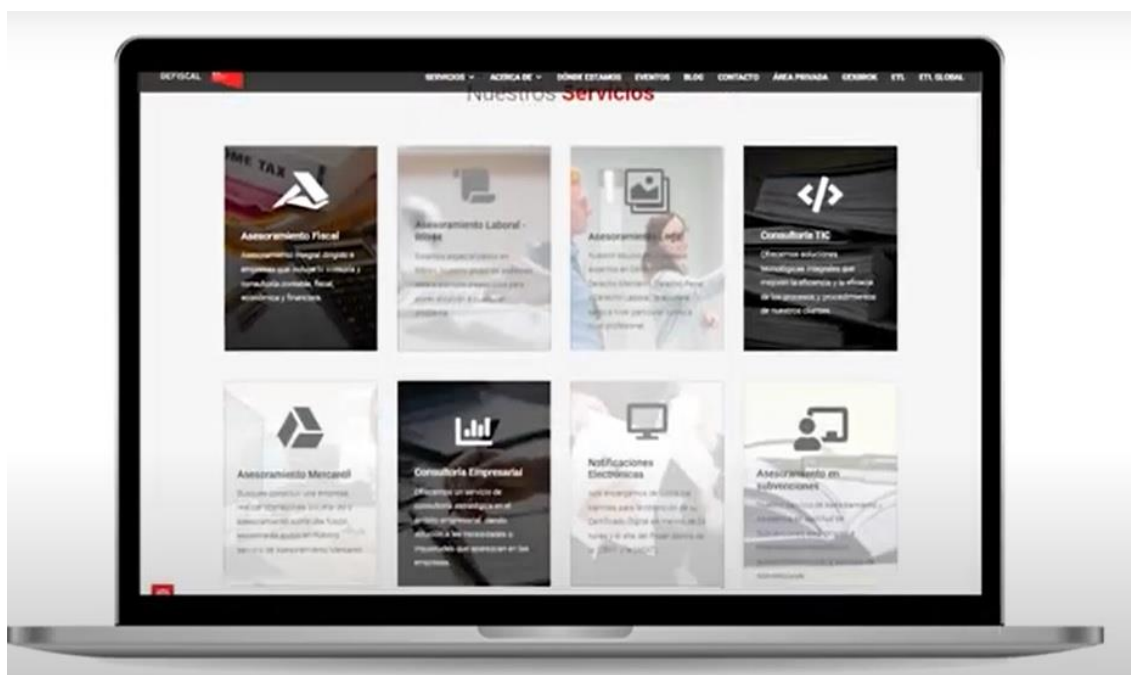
DEFISCAL

SERVICIOS ACERCA DE DÓNDE ESTAMOS EVENTOS BLOG CONTACTO ÁREA PRIVADA GESBROK ETL ETL GLOBAL

Nuestros Servicios

ME TAX

Asesoramiento Fiscal

Asesoramiento integral dirigido a empresas que incluye la contable y consultoría contable, fiscal, económica y financiera.

Asesoramiento Laboral - Wings

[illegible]

Asesoramiento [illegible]

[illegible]

Consultoría TIC

Ofrecemos soluciones tecnológicas integrales que impulsen la eficiencia y la eficacia de los procesos y procedimientos de nuestros clientes.

Asesoramiento Mercantil

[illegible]

Consultoría Empresarial

Ofrecemos un servicio de consultoría estratégica en el ámbito empresarial, dando solución a las necesidades o inquietudes que aparezcan en las empresas.

Notificaciones Electrónicas

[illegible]

Asesoramiento en subvenciones

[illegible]